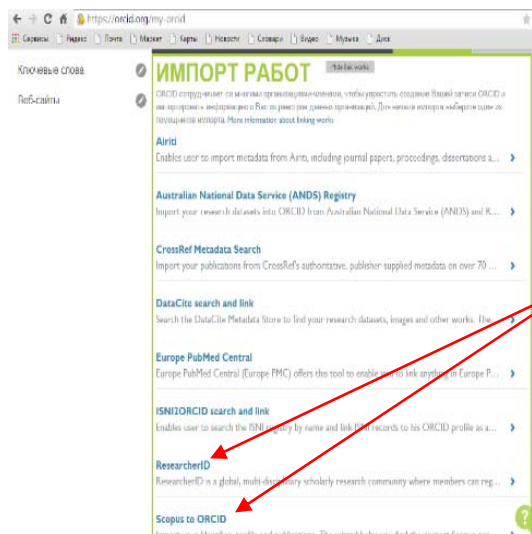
https://orcid.org/my-orcid

Сервисы Яндекс Почта Маркет Карты Новости Словари Видео Музыка Диск

Ключевые слова

Веб-сайты

ИМПОРТ РАБОТ

Hide link works

ORCID сотрудничает со многими организациями-членами, чтобы упростить создание Вашей записи ORCID и импортировать информацию о Вас из реестров данных организаций. Для начала импорта выберите один из процессов импорта. More information about linking works

Airiti
Enables user to import metadata from Airiti, including journal papers, proceedings, dissertations a...

Australian National Data Service (ANDS) Registry
Import your research datasets into ORCID from Australian National Data Service (ANDS) and K...

CrossRef Metadata Search
Import your publications from CrossRef's authoritative, publisher supplied metadata on over 70 ...

DataCite search and link
Search the DataCite Metadata Store to find your research datasets, images and other works. The ...

Europe PubMed Central
Europe PubMed Central (Europe PMC) offers this tool to enable you to link anything in Europe P...

ISNI2ORCID search and link
Enables user to search the ISNI registry by name and link ISNI records to his ORCID profile as a...

ResearcherID
ResearcherID is a global, multi-disciplinary scholarly research community where members can reg...

Scopus to ORCID
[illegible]